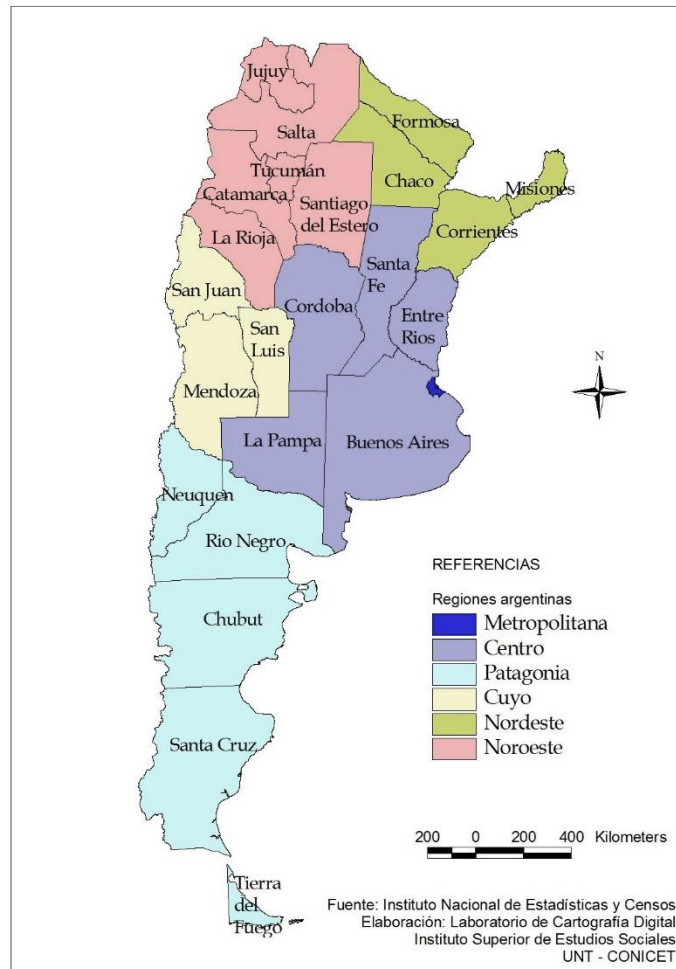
Jujuy
Salta
Formosa
Tucumán
Catamarca
Santiago del Estero
Chaco
Misiones
La Rioja
Corrientes
San Juan
Santa Fe
Cordoba
Entre Rios
San Luis
N
Mendoza
La Pampa
Buenos Aires
Neuquen
Rio Negro
Chubut
Santa Cruz
Tierra del Fuego

REFERENCIAS
Regiones argentinas
Metropolitana
Centro
Patagonia
Cuyo
Nordeste
Noroeste

200 0 200 400 Kilometers

Fuente: Instituto Nacional de Estadísticas y Censos
Elaboración: Laboratorio de Cartografía Digital
Instituto Superior de Estudios Sociales
UNT - CONICET